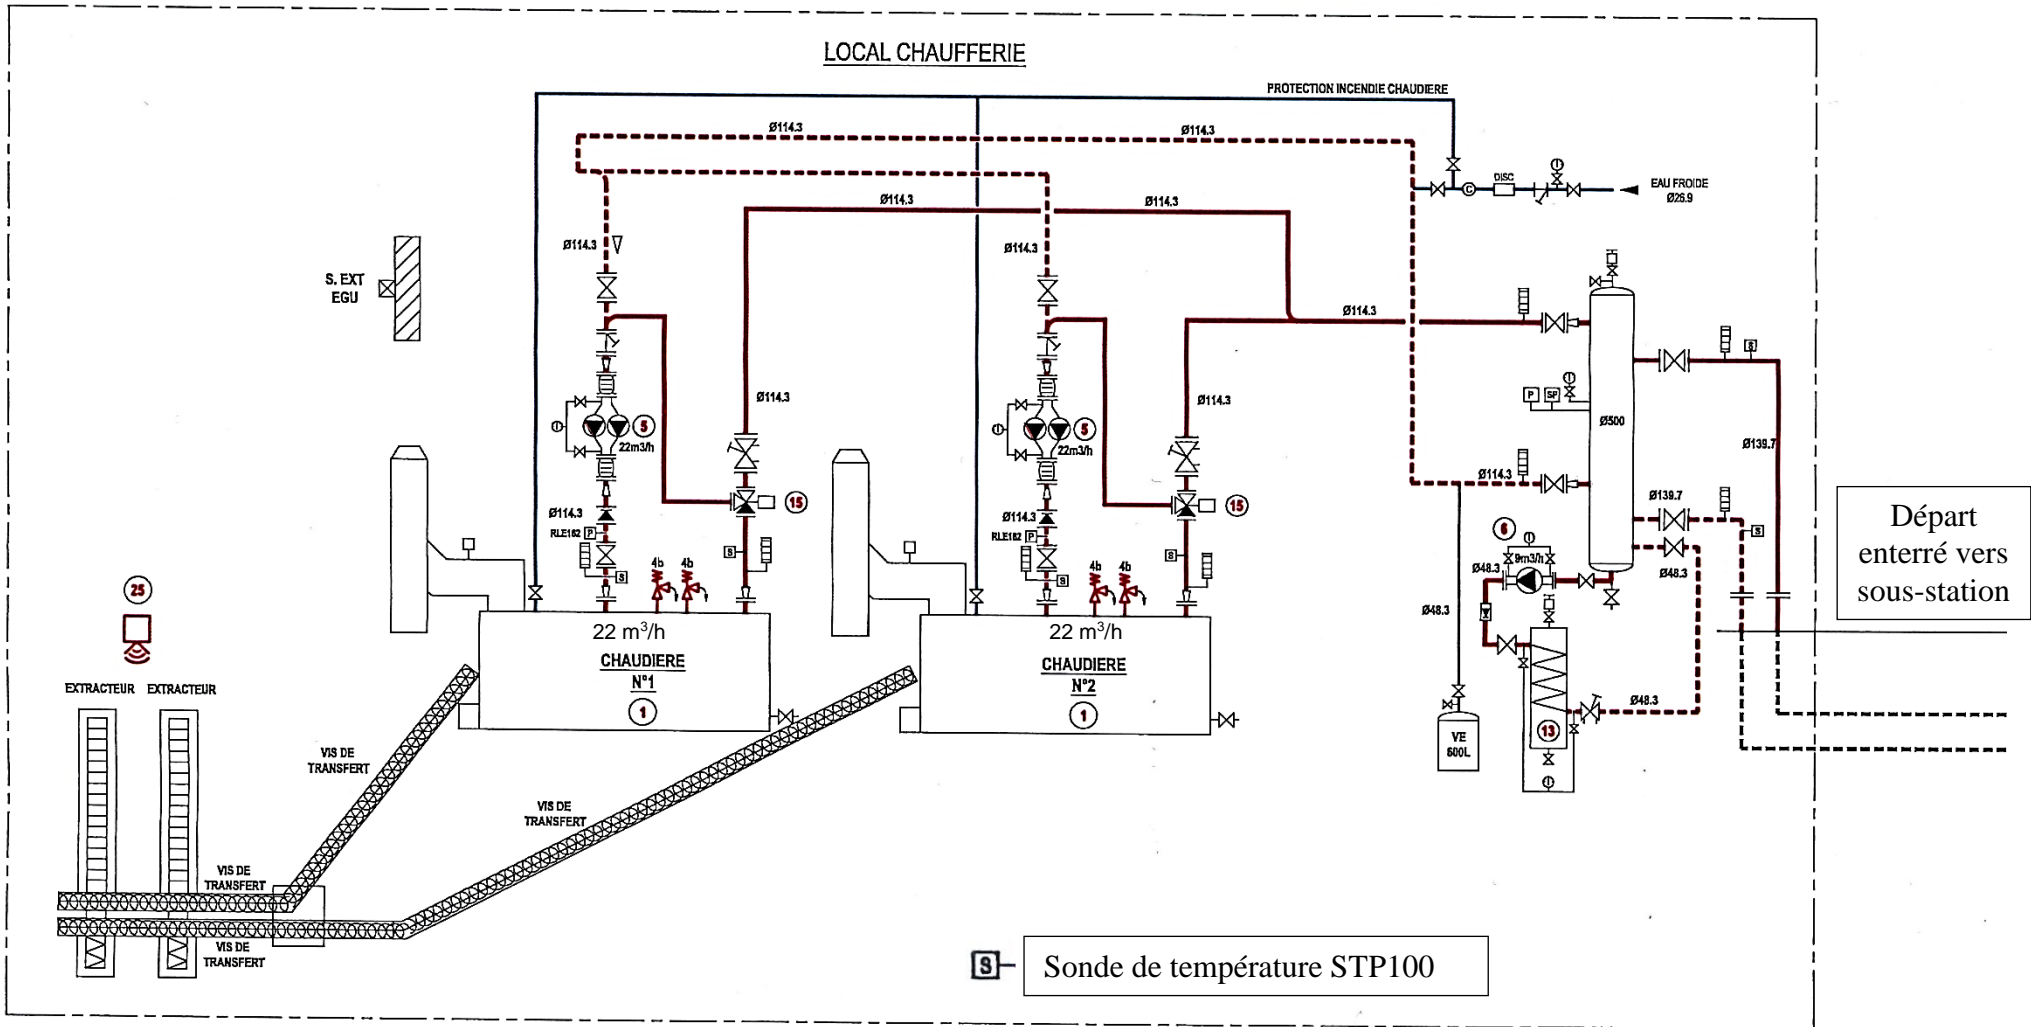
LOCAL CHAUFFERIE

PROTECTION INCENDIE CHAUDIERE

Ø114.3

Ø114.3

Ø114.3

Ø114.3

DISC

EAU FROIDE Ø26.9

Ø114.3

Ø114.3

S. EXT EGU

Ø114.3

Ø114.3

Ø114.3

Ø500

5

22m3/h

5

22m3/h

Ø139.7

Ø114.3

Ø139.7

15

15

Ø114.3

RLE182 P

Ø114.3

RLE182 P

S

S

S

S

6

9m3/h

Ø48.3

Ø48.3

4b 4b

4b 4b

S

Départ enterré vers sous-station

25

Ø48.3

22 m$^3$/h

CHAUDIERE N°1

1

22 m$^3$/h

CHAUDIERE N°2

1

EXTRACTEUR EXTRACTEUR

Ø48.3

13

VE 600L

VIS DE TRANSFERT

VIS DE TRANSFERT

VIS DE TRANSFERT

VIS DE TRANSFERT

S Sonde de température STP100